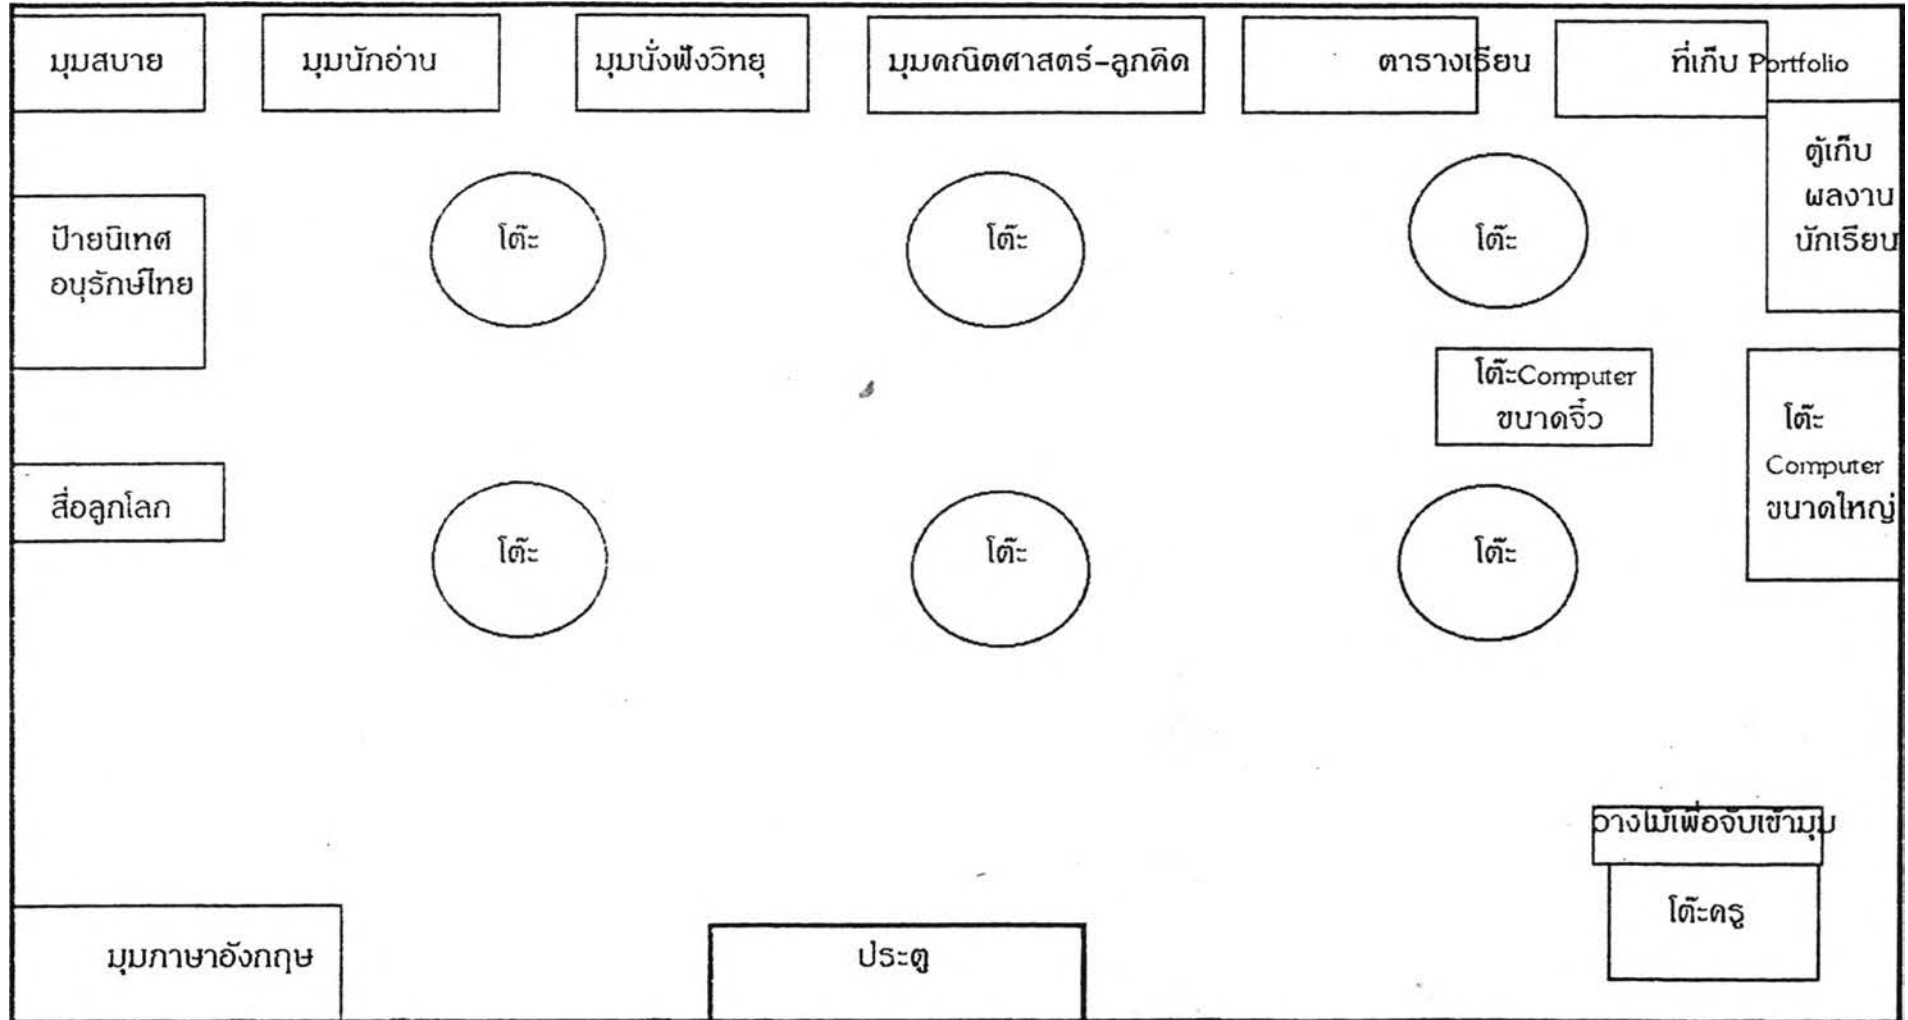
มุมสบาย

มุมนักอ่าน

มุมนั่งฟังวิทยุ

มุมคณิตศาสตร์-ลูกคิด

ตารางเรียน

ที่เก็บ Portfolio

ตู้เก็บ ผลงาน นักเรียน

ป้ายนิเทศ อนุรักษ์ไทย

โต๊ะ

โต๊ะ

โต๊ะ

โต๊ะComputer ขนาดจิ๋ว

โต๊ะ Computer ขนาดใหญ่

สื่อลูกโลก

โต๊ะ

โต๊ะ

โต๊ะ

วางไม้เพื่อจับเข้ามุม

โต๊ะครู

มุมภาษาอังกฤษ

ประตู